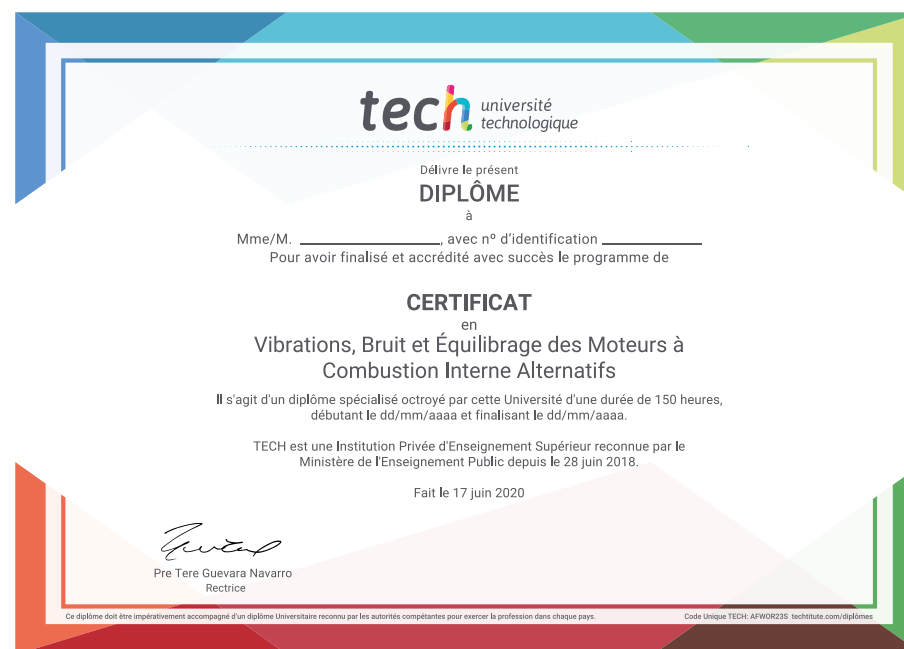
tech université technologique

Délivre le présent

DIPLÔME

à

Mme/M. ____________________, avec nº d'identification ______________

Pour avoir finalisé et accrédité avec succès le programme de

CERTIFICAT

en

Vibrations, Bruit et Équilibrage des Moteurs à Combustion Interne Alternatifs

Il s'agit d'un diplôme spécialisé octroyé par cette Université d'une durée de 150 heures, débutant le dd/mm/aaaa et finalisant le dd/mm/aaaa.

TECH est une Institution Privée d'Enseignement Supérieur reconnue par le Ministère de l'Enseignement Public depuis le 28 juin 2018.

Fait le 17 juin 2020

Pre Tere Guevara Navarro
Rectrice

Ce diplôme doit être impérativement accompagné d'un diplôme Universitaire reconnu par les autorités compétantes pour exercer la profession dans chaque pays.

Code Unique TECH: AFWOR23S techtitute.com/diplômes